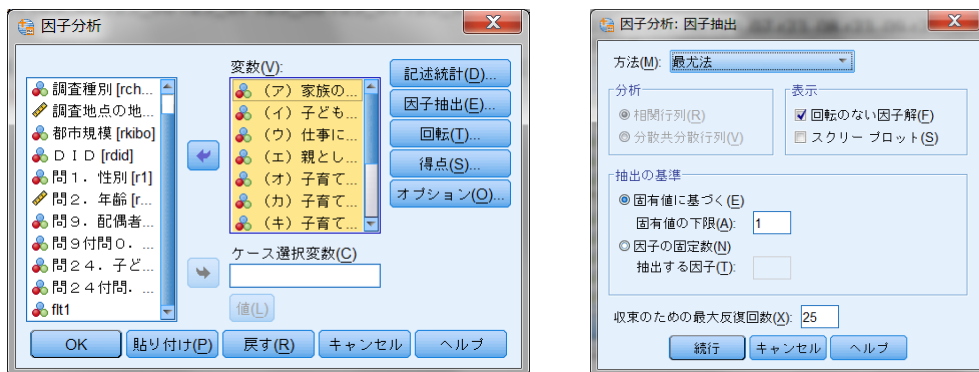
因子分析

調査種別 [rch...
調査地点の地...
都市規模 [rkibo]
ＤＩＤ [rdid]
問１．性別 [r1]
問２．年齢 [r...
問９．配偶者...
問９付問０. ...
問２４．子ど...
問２４付問. ...
flt1

変数(V):
（ア）家族の...
（イ）子ども...
（ウ）仕事に...
（エ）親とし...
（オ）子育て...
（カ）子育て...
（キ）子育て...

ケース選択変数(C)
値(L)

記述統計(D)...
因子抽出(E)...
回転(T)...
得点(S)...
オプション(O)...

OK
貼り付け(P)
戻す(R)
キャンセル
ヘルプ

因子分析: 因子抽出

方法(M): 最尤法

分析
相関行列(R)
分散共分散行列(V)

表示
回転のない因子解(F)
スクリー プロット(S)

抽出の基準
固有値に基づく(E)
固有値の下限(A): 1
因子の固定数(N)
抽出する因子(T):

収束のための最大反復回数(X): 25

続行
キャンセル
ヘルプ